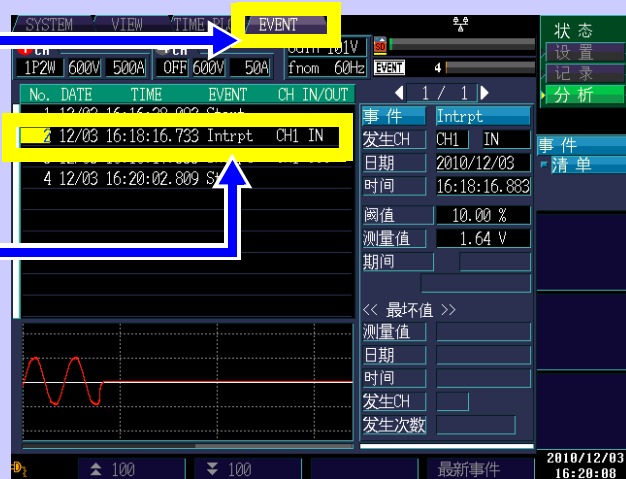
SYSTEM VIEW TIME PLOT EVENT

CH 1P2W 600V 500A
CH OFF 600V 50A
Udin 101V
fnom 60Hz
EVENT 4

状态
设置
记录
分析

No. DATE TIME EVENT CH IN/OUT
1 12/03 16:16:28.002 Start
2 12/03 16:18:16.733 Intrpt CH1 IN
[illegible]
4 12/03 16:20:02.809 St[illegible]

1 / 1

事件 Intrpt
发生CH CH1 IN
日期 2010/12/03
时间 16:18:16.883
阈值 10.00 %
测量值 1.64 V
期间

<< 最坏值 >>
测量值
日期
时间
发生CH
发生次数

事件
清单

100
100
最新事件
2010/12/03 16:20:08